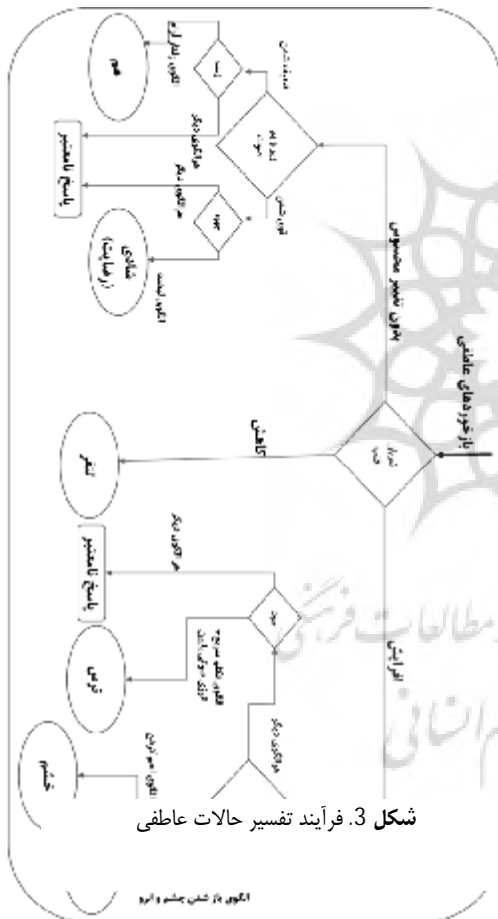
بازخوردهای عاطفی

بدون تغییر محسوس

کاهش

افزایش

تنفر

ترس

خشم

غم

پاسخ نامشخص

پاسخ نامشخص

پاسخ نامشخص

هر الگوی دیگر

هر الگوی دیگر

هر الگوی دیگر

الگوی باز شدن چشم و ابرو

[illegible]

شکل 3. فرآیند تفسیر حالات عاطفی